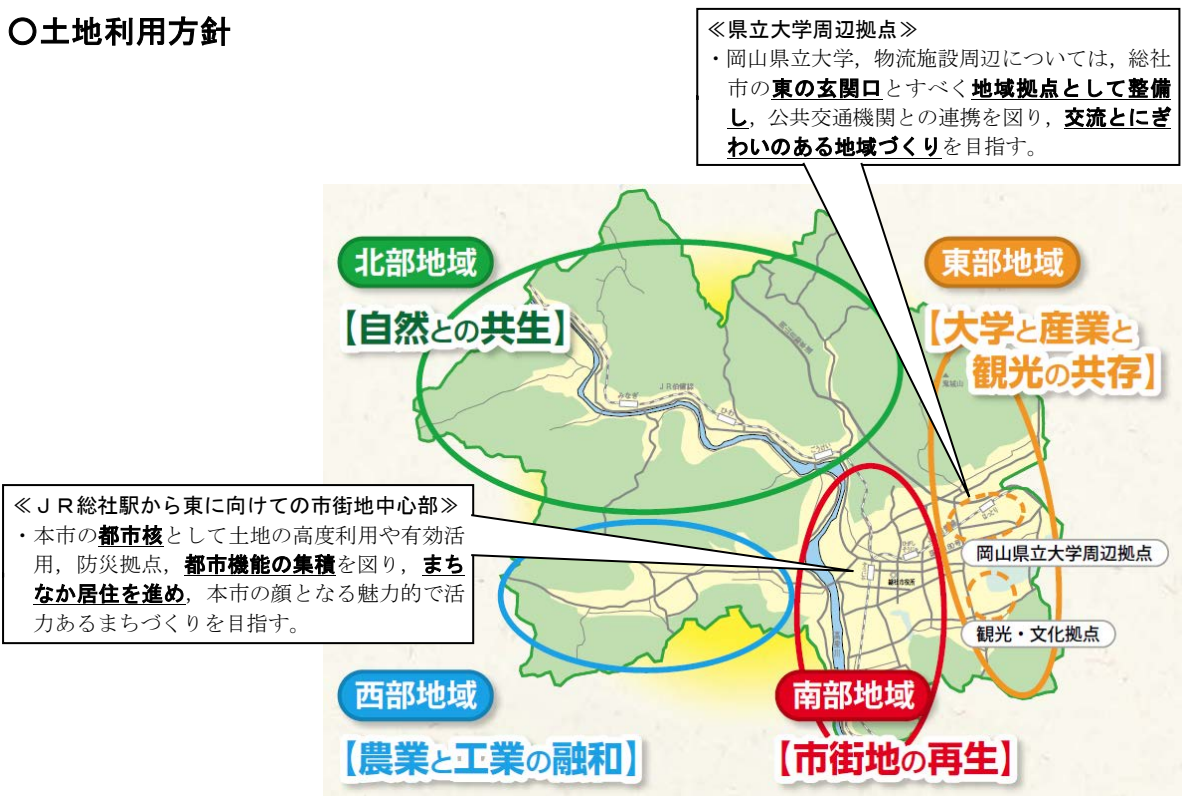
○土地利用方針

≪県立大学周辺拠点≫
・岡山県立大学，物流施設周辺については，総社市の東の玄関口とすべく地域拠点として整備し，公共交通機関との連携を図り，交流とにぎわいのある地域づくりを目指す。

北部地域
【自然との共生】

東部地域
【大学と産業と観光の共存】

≪ＪＲ総社駅から東に向けての市街地中心部≫
・本市の都市核として土地の高度利用や有効活用，防災拠点，都市機能の集積を図り，まちなか居住を進め，本市の顔となる魅力的で活力あるまちづくりを目指す。

岡山県立大学周辺拠点

観光・文化拠点

西部地域
【農業と工業の融和】

南部地域
【市街地の再生】